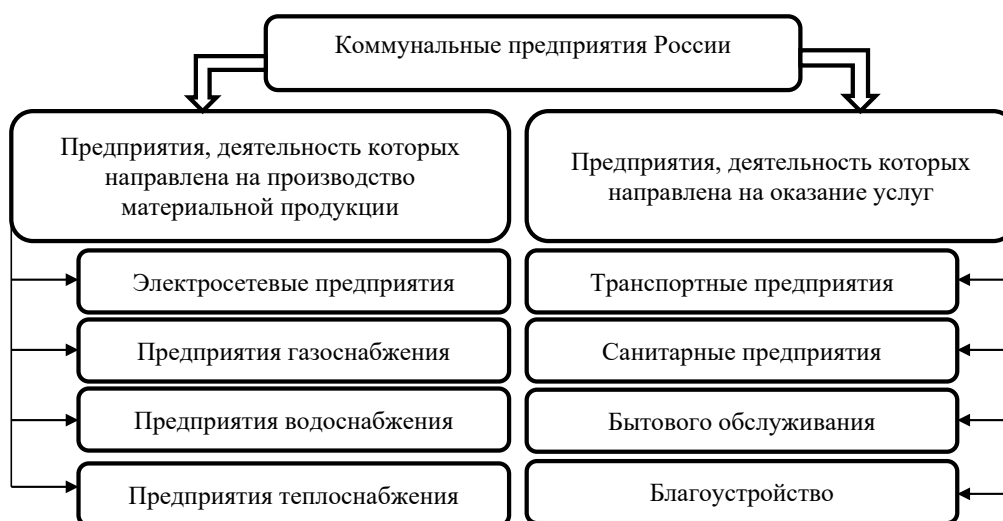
Коммунальные предприятия России

Предприятия, деятельность которых направлена на производство материальной продукции

Электросетевые предприятия

Предприятия газоснабжения

Предприятия водоснабжения

Предприятия теплоснабжения

Предприятия, деятельность которых направлена на оказание услуг

Транспортные предприятия

Санитарные предприятия

Бытового обслуживания

Благоустройство